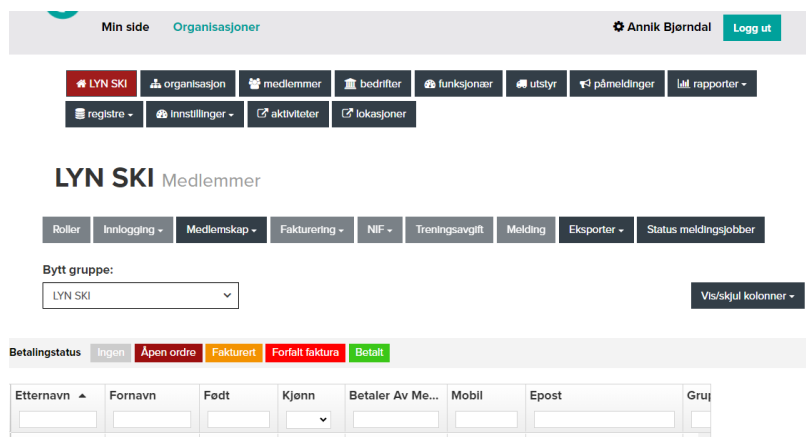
Min side Organisasjoner

Annik Bjørndal Logg ut

LYN SKI organisasjon medlemmer bedrifter funksjonær utstyr påmeldinger rapporter

registre innstillinger aktiviteter lokasjoner

LYN SKI Medlemmer

Roller Innlogging Medlemskap Fakturering NIF Treningsavgift Melding Eksporter Status meldingsjobber

Bytt gruppe:

LYN SKI

Vis/skjul kolonner

Betalingstatus Ingen Åpen ordre Fakturert Forfalt faktura Betalt

| Etternavn | Fornavn | Født | Kjønn | Betaler Av Me... | Mobil | Epost | Gru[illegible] |
|---|---|---|---|---|---|---|---|